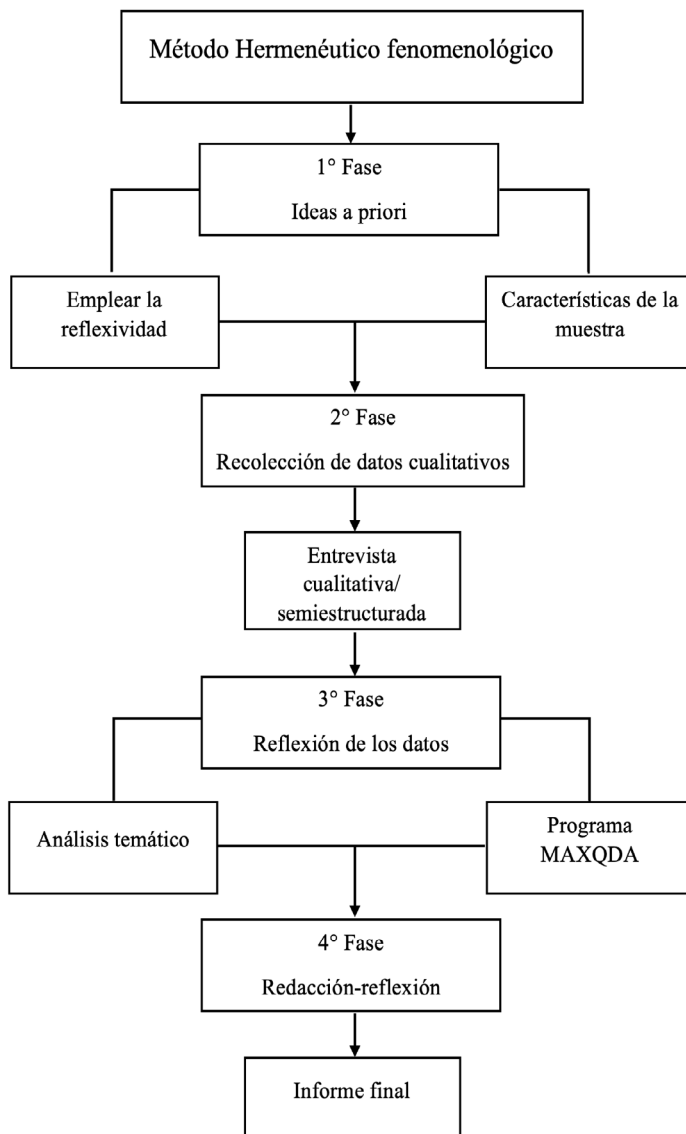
Método Hermenéutico fenomenológico

1° Fase
Ideas a priori

Emplear la reflexividad

Características de la muestra

2° Fase
Recolección de datos cualitativos

Entrevista cualitativa/ semiestructurada

3° Fase
Reflexión de los datos

Análisis temático

Programa MAXQDA

4° Fase
Redacción-reflexión

Informe final